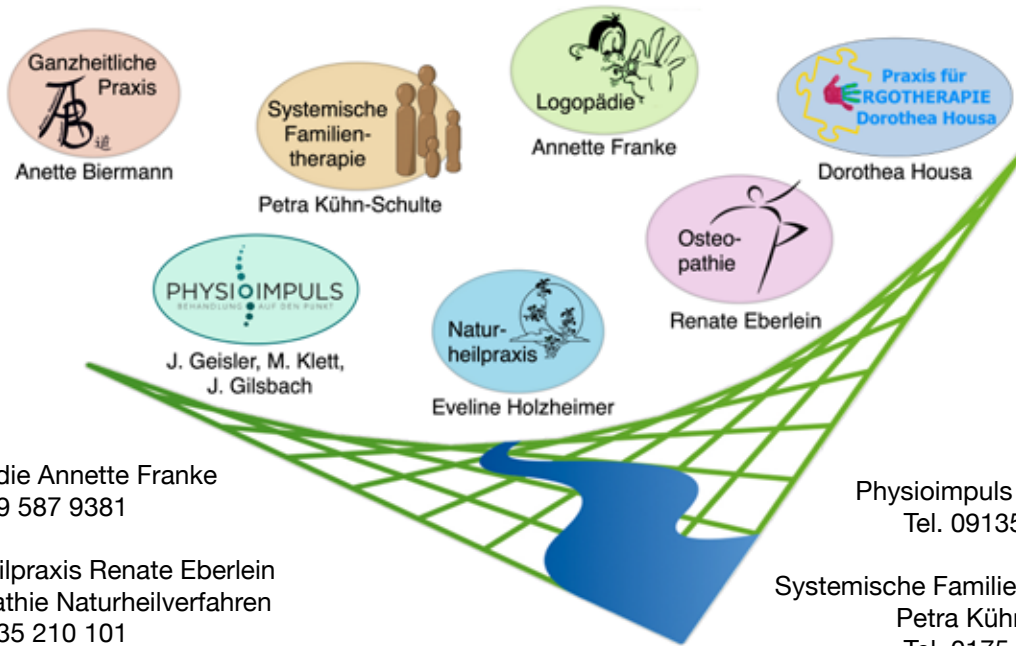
Ganzheitliche Praxis
Anette Biermann

Systemische Familientherapie
Petra Kühn-Schulte

Logopädie
Annette Franke

Praxis für ERGOTHERAPIE Dorothea Housa
Dorothea Housa

Osteopathie
Renate Eberlein

PHYSIOIMPULS
BEHANDLUNG AUF DEN PUNKT
J. Geisler, M. Klett, J. Gilsbach

Naturheilpraxis
Eveline Holzheimer

die Annette Franke
9 587 9381

ilpraxis Renate Eberlein
athie Naturheilverfahren
35 210 101

Physioimpuls
Tel. 09135

Systemische Familie
Petra Kühn
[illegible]